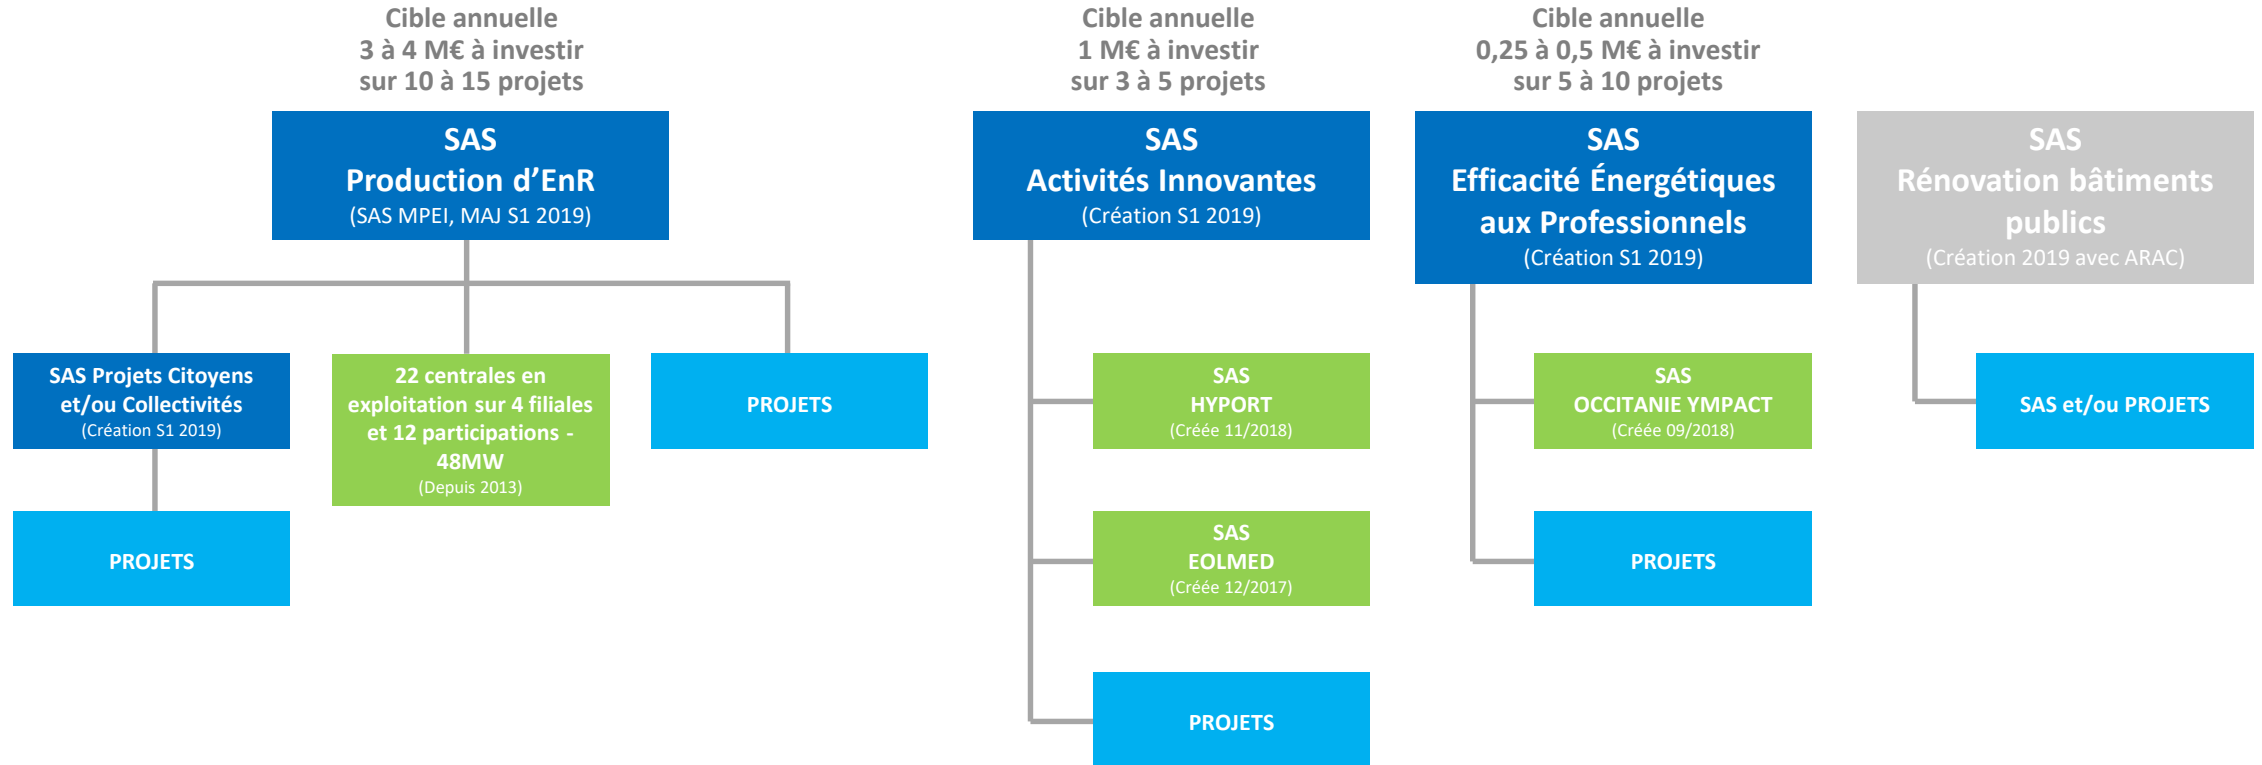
Cible annuelle
3 à 4 M€ à investir
sur 10 à 15 projets

SAS
Production d'EnR
(SAS MPEI, MAJ S1 2019)

SAS Projets Citoyens et/ou Collectivités
(Création S1 2019)

PROJETS

22 centrales en exploitation sur 4 filiales et 12 participations - 48MW
(Depuis 2013)

PROJETS

Cible annuelle
1 M€ à investir
sur 3 à 5 projets

SAS
Activités Innovantes
(Création S1 2019)

SAS
HYPORT
(Créée 11/2018)

SAS
EOLMED
(Créée 12/2017)

PROJETS

Cible annuelle
0,25 à 0,5 M€ à investir
sur 5 à 10 projets

SAS
Efficacité Énergétiques aux Professionnels
(Création S1 2019)

SAS
OCCITANIE YMPACT
(Créée 09/2018)

PROJETS

SAS
Rénovation bâtiments publics
(Création 2019 avec ARAC)

SAS et/ou PROJETS